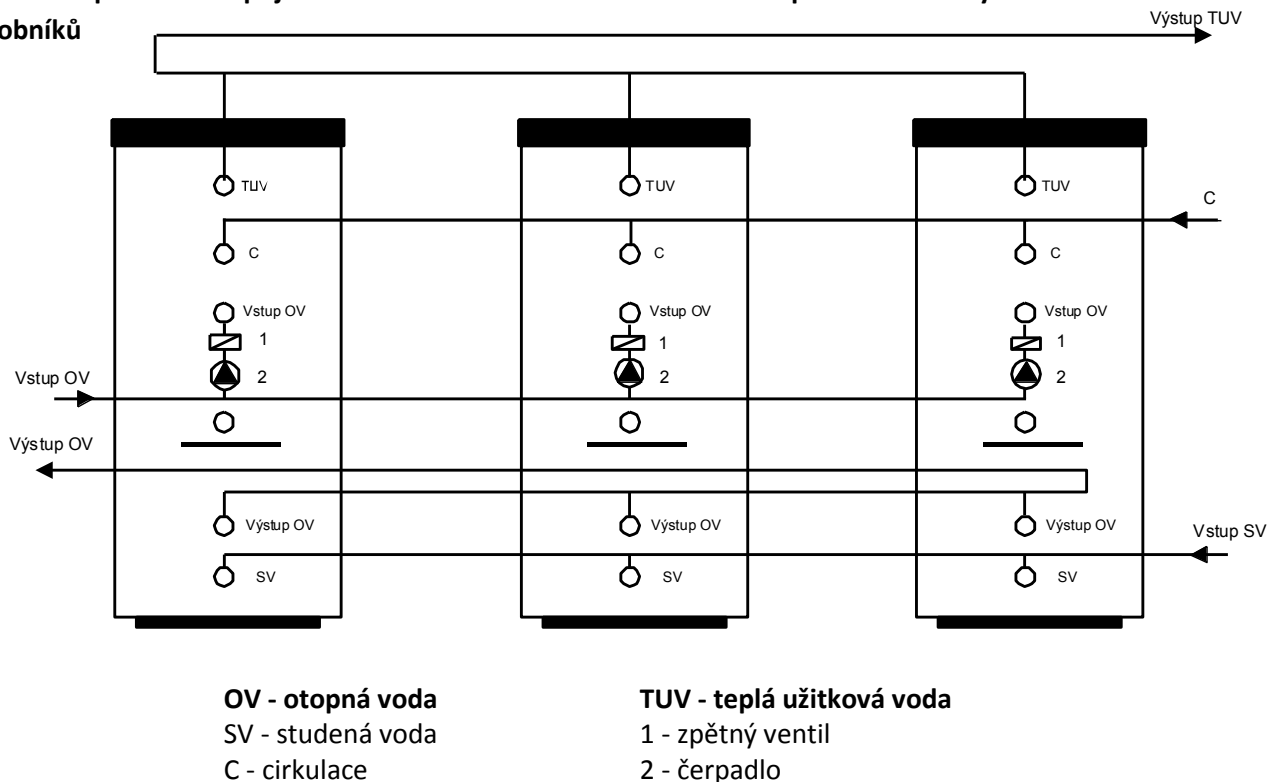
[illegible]
obníků

Výstup TUV

TUV
C
Vstup OV
1
2

TUV
C
Vstup OV
1
2

TUV
C
Vstup OV
1
2

C

Vstup OV

Výstup OV

Výstup OV
SV

Výstup OV
SV

Výstup OV
SV

Vstup SV

**OV - otopná voda**
SV - studená voda
C - cirkulace

**TUV - teplá užitková voda**
1 - zpětný ventil
2 - čerpadlo